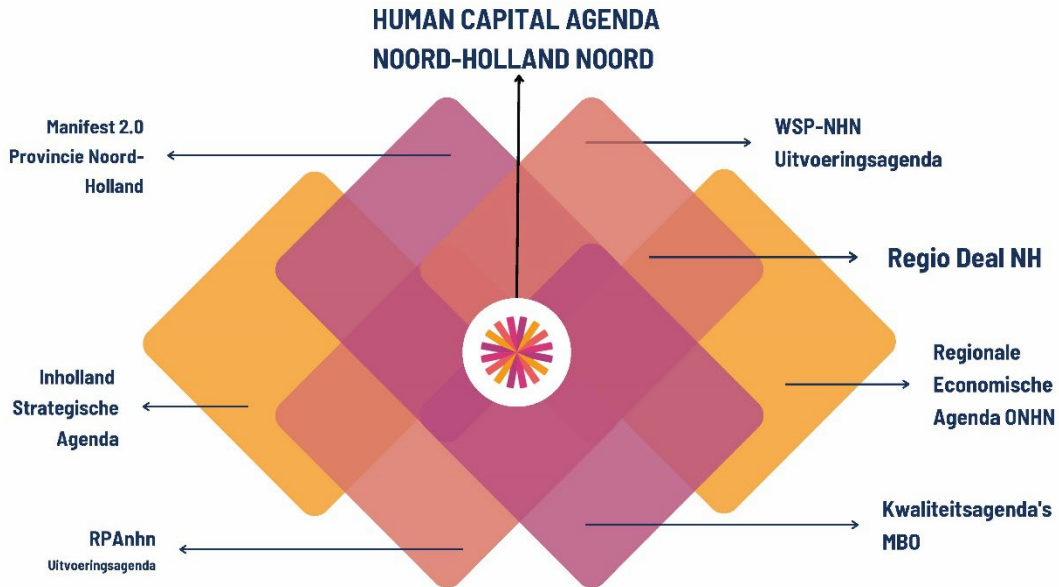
HUMAN CAPITAL AGENDA
NOORD-HOLLAND NOORD

Manifest 2.0
Provincie Noord-Holland

WSP-NHN
Uitvoeringsagenda

Regio Deal NH

Inholland
Strategische
Agenda

Regionale
Economische
Agenda ONHN

RPAnhn
Uitvoeringsagenda

Kwaliteitsagenda's
MBO